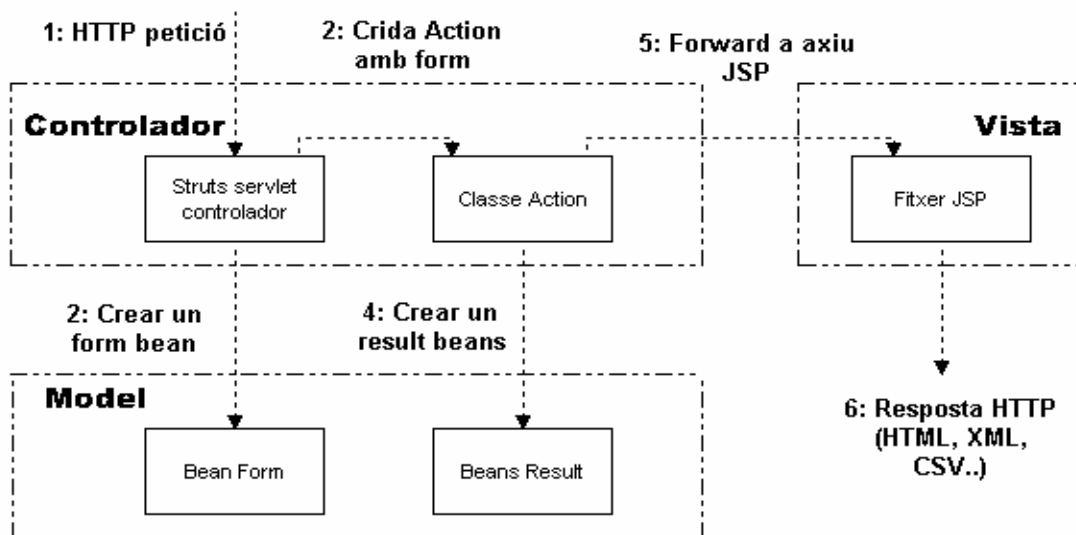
1: HTTP petició

2: Crida Action amb form

5: Forward a axiu JSP

Controlador

Vista

Struts servlet controlador

Classe Action

Fitxer JSP

2: Crear un form bean

4: Crear un result beans

Model

6: Resposta HTTP (HTML, XML, CSV..)

Bean Form

Beans Result